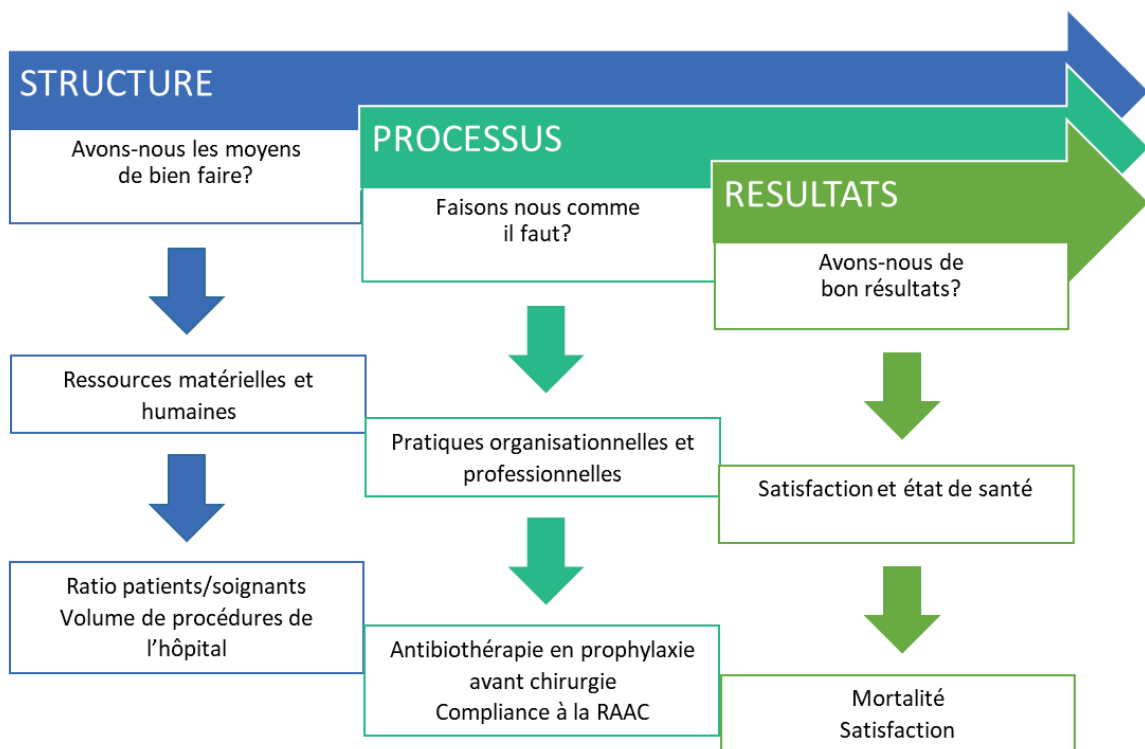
STRUCTURE

Avons-nous les moyens de bien faire?

PROCESSUS

Faisons nous comme il faut?

RESULTATS

Avons-nous de bon résultats?

Ressources matérielles et humaines

Pratiques organisationnelles et professionnelles

Satisfaction et état de santé

Ratio patients/soignants
Volume de procédures de l'hôpital

Antibiothérapie en prophylaxie avant chirurgie
Compliance à la RAAC

Mortalité
Satisfaction